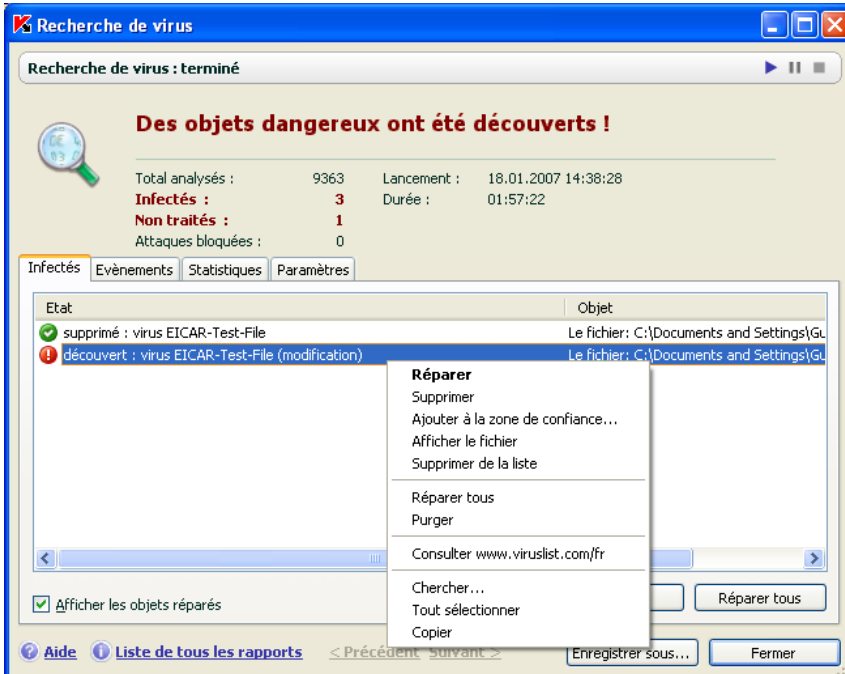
Recherche de virus

Recherche de virus : terminé

Des objets dangereux ont été découverts !

Total analysés : 9363
Infectés : 3
Non traités : 1
Attaques bloquées : 0

Lancement : 18.01.2007 14:38:28
Durée : 01:57:22

Infectés | Evènements | Statistiques | Paramètres

| Etat | Objet |
|---|---|
| supprimé : virus EICAR-Test-File | Le fichier: C:\Documents and Settings\Gu |
| découvert : virus EICAR-Test-File (modification) | Le fichier: C:\Documents and Settings\Gu |

Réparer
Supprimer
Ajouter à la zone de confiance...
Afficher le fichier
Supprimer de la liste
Réparer tous
Purger
Consulter www.viruslist.com/fr
Chercher...
Tout sélectionner
Copier

Afficher les objets réparés

Réparer tous

Aide
Liste de tous les rapports
< Précédent
Suivant >
Enregistrer sous...
Fermer